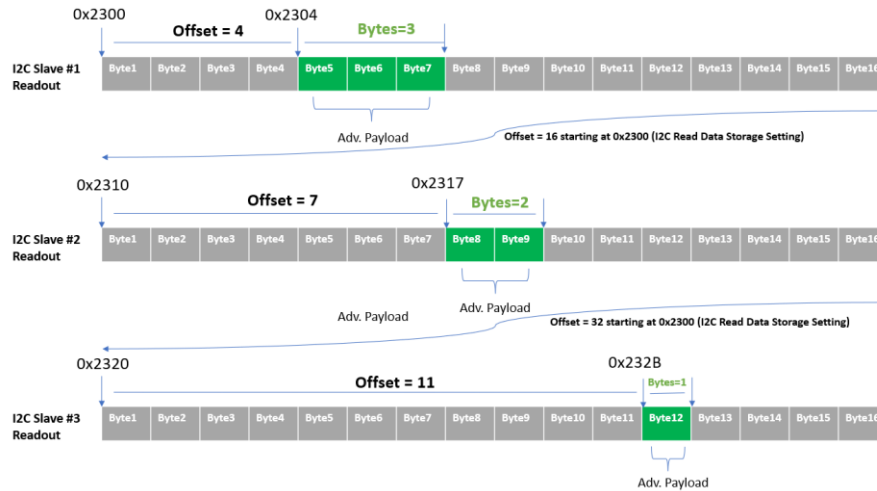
0x2300

Offset = 4

0x2304

Bytes=3

I2C Slave #1 Readout

| Byte1 | Byte2 | Byte3 | Byte4 | Byte5 | Byte6 | Byte7 | Byte8 | Byte9 | Byte10 | Byte11 | Byte12 | Byte13 | Byte14 | Byte15 | Byte16 |
|---|---|---|---|---|---|---|---|---|---|---|---|---|---|---|---|

Adv. Payload

Offset = 16 starting at 0x2300 (I2C Read Data Storage Setting)

0x2310

Offset = 7

0x2317

Bytes=2

I2C Slave #2 Readout

| Byte1 | Byte2 | Byte3 | Byte4 | Byte5 | Byte6 | Byte7 | Byte8 | Byte9 | Byte10 | Byte11 | Byte12 | Byte13 | Byte14 | Byte15 | Byte16 |
|---|---|---|---|---|---|---|---|---|---|---|---|---|---|---|---|

Adv. Payload

Adv. Payload

Offset = 32 starting at 0x2300 (I2C Read Data Storage Setting)

0x2320

Offset = 11

0x232B

Bytes=1

I2C Slave #3 Readout

| Byte1 | Byte2 | Byte3 | Byte4 | Byte5 | Byte6 | Byte7 | Byte8 | Byte9 | Byte10 | Byte11 | Byte12 | Byte13 | Byte14 | Byte15 | Byte16 |
|---|---|---|---|---|---|---|---|---|---|---|---|---|---|---|---|

Adv. Payload